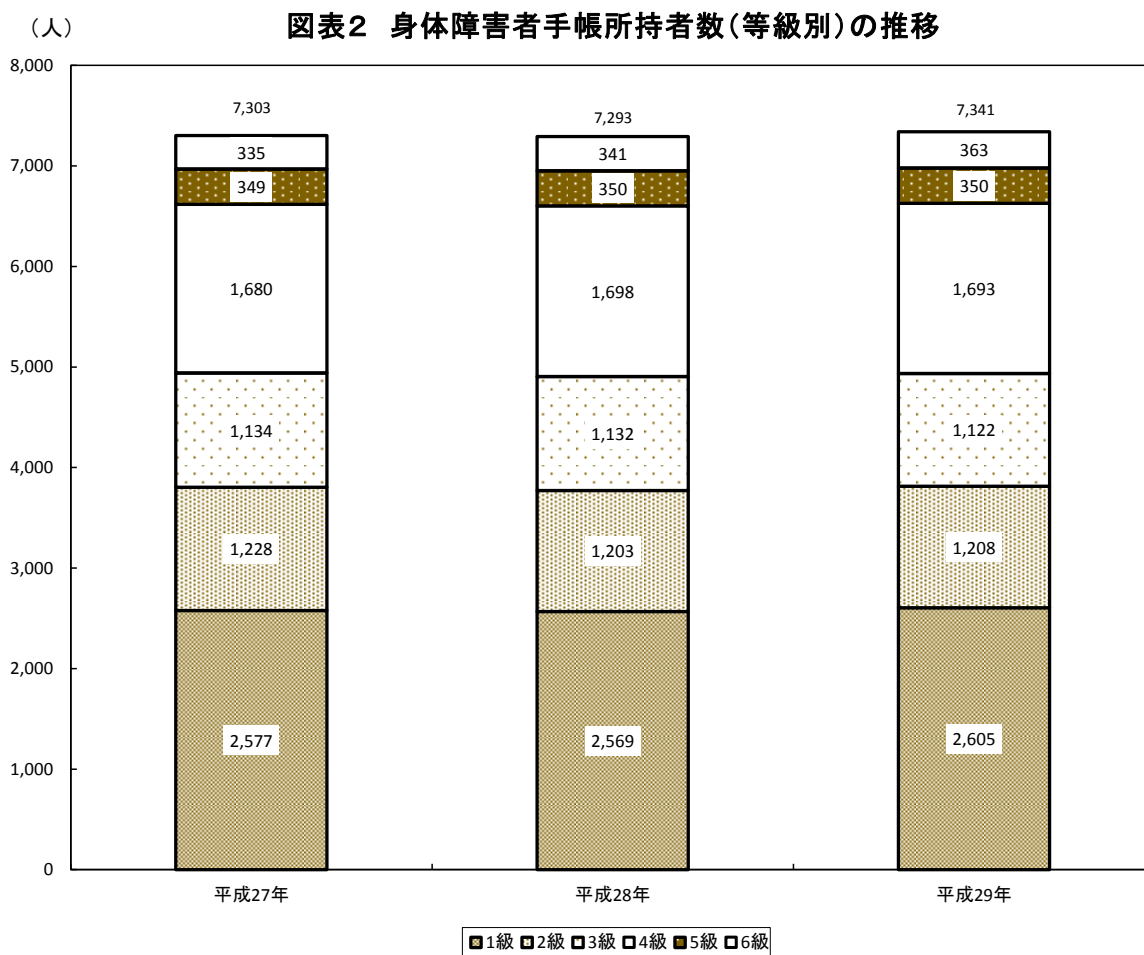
（人）

図表２ 身体障害者手帳所持者数（等級別）の推移

8,000
7,000
6,000
5,000
4,000
3,000
2,000
1,000
0

7,303
335
349
1,680
1,134
1,228
2,577
平成27年

7,293
341
350
1,698
1,132
1,203
2,569
平成28年

7,341
363
350
1,693
1,122
1,208
2,605
平成29年

1級 2級 3級 4級 5級 6級